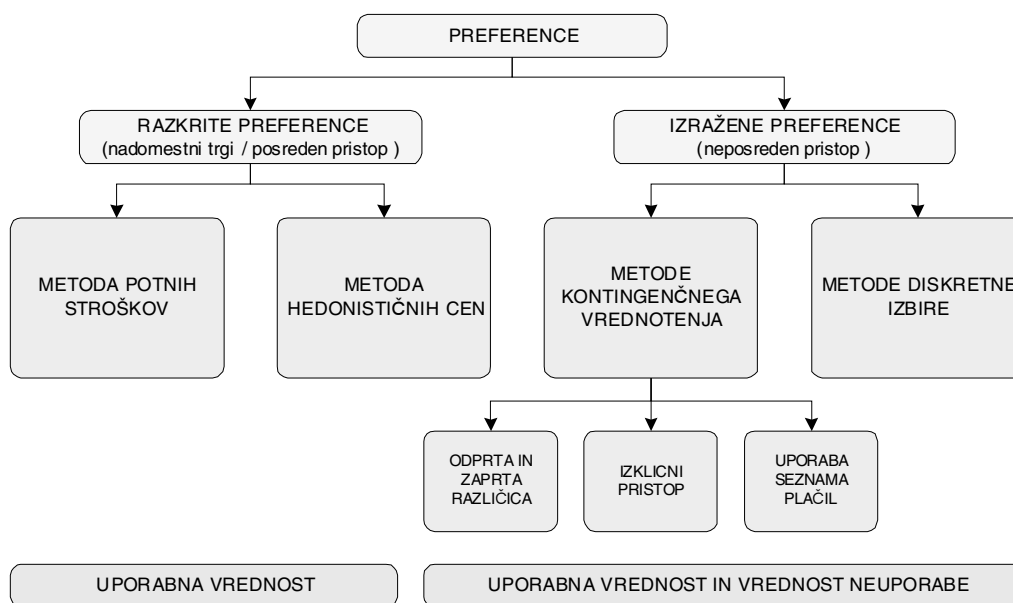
PREFERENCE

RAZKRITE PREFERENCE
(nadomestni trgi / posreden pristop )

IZRAŽENE PREFERENCE
(neposreden pristop )

METODA POTNIH STROŠKOV

METODA HEDONISTIČNIH CEN

METODE KONTINGENČNEGA VREDNOTENJA

METODE DISKRETNE IZBIRE

ODPRTA IN ZAPRTA RAZLIČICA

IZKLICNI PRISTOP

UPORABA SEZNAMA PLAČIL

UPORABNA VREDNOST

UPORABNA VREDNOST IN VREDNOST NEUPORABE